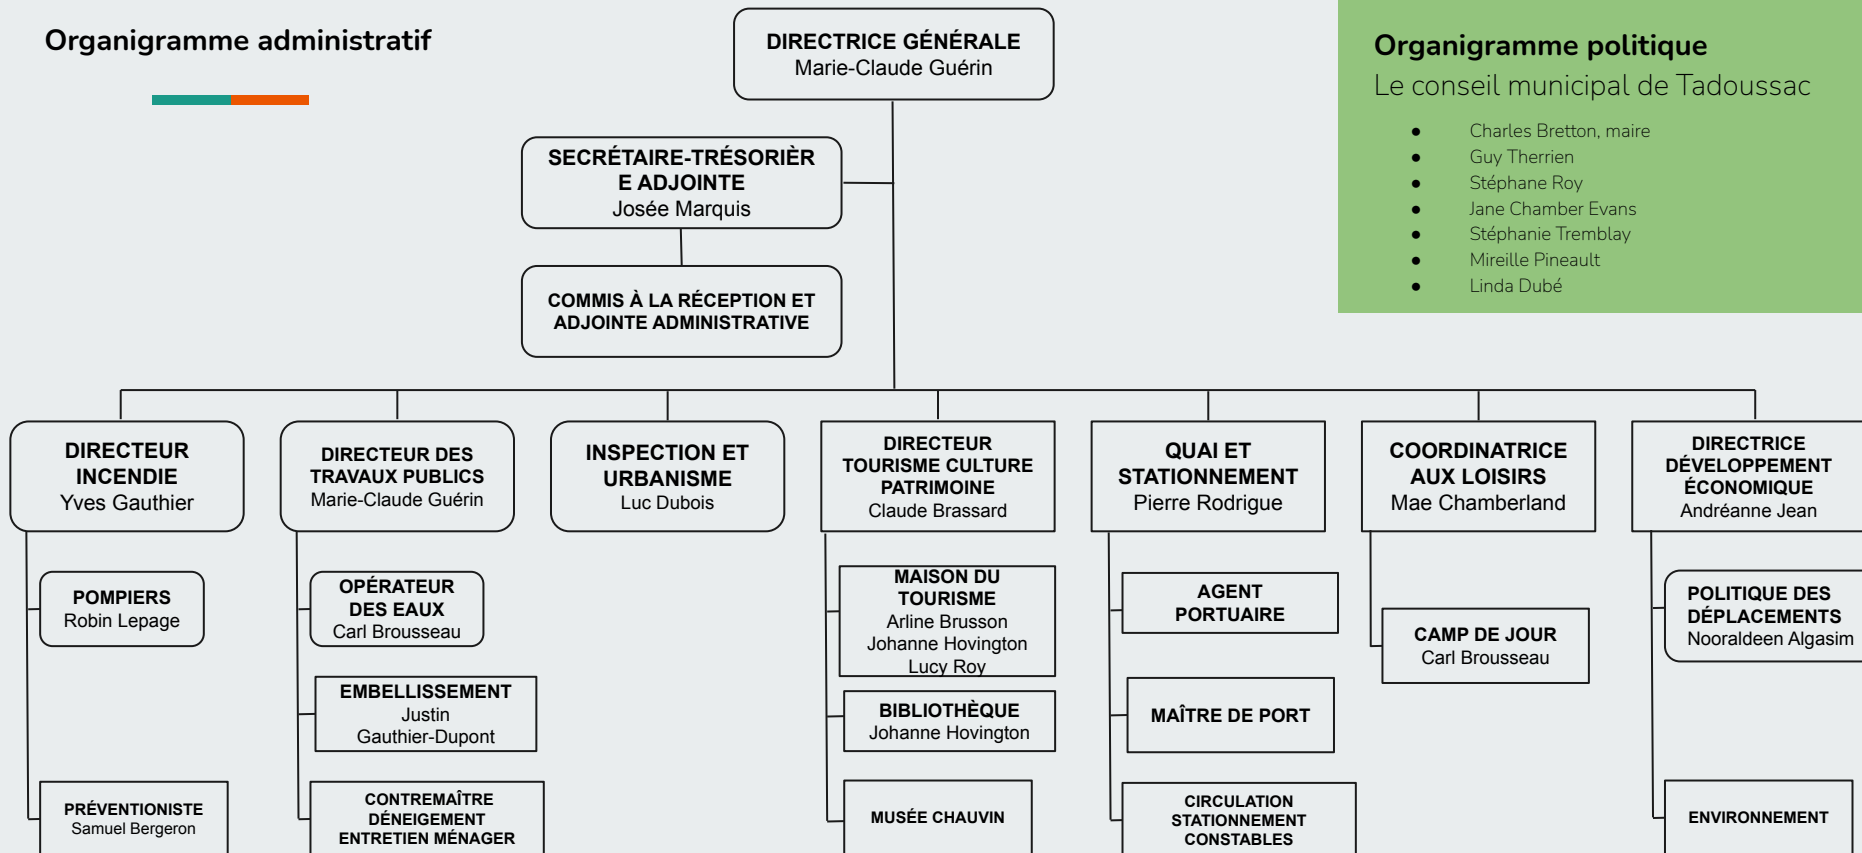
Organigramme administratif

DIRECTRICE GÉNÉRALE
Marie-Claude Guérin

SECRÉTAIRE-TRÉSORIÈRE ADJOINTE
Josée Marquis

COMMIS À LA RÉCEPTION ET ADJOINTE ADMINISTRATIVE

Organigramme politique
Le conseil municipal de Tadoussac

- Charles Bretton, maire
- Guy Therrien
- Stéphane Roy
- Jane Chamber Evans
- Stéphanie Tremblay
- Mireille Pineault
- Linda Dubé

DIRECTEUR INCENDIE
Yves Gauthier

POMPIERS
Robin Lepage

PRÉVENTIONISTE
Samuel Bergeron

DIRECTEUR DES TRAVAUX PUBLICS
Marie-Claude Guérin

OPÉRATEUR DES EAUX
Carl Brousseau

EMBELLISSEMENT
Justin Gauthier-Dupont

CONTREMAÎTRE DÉNEIGEMENT ENTRETIEN MÉNAGER

INSPECTION ET URBANISME
Luc Dubois

DIRECTEUR TOURISME CULTURE PATRIMOINE
Claude Brassard

MAISON DU TOURISME
Arline Brusson
Johanne Hovington
Lucy Roy

BIBLIOTHÈQUE
Johanne Hovington

MUSÉE CHAUVIN

QUAI ET STATIONNEMENT
Pierre Rodrigue

AGENT PORTUAIRE

MAÎTRE DE PORT

CIRCULATION STATIONNEMENT CONSTABLES

COORDINATRICE AUX LOISIRS
Mae Chamberland

CAMP DE JOUR
Carl Brousseau

DIRECTRICE DÉVELOPPEMENT ÉCONOMIQUE
Andréanne Jean

POLITIQUE DES DÉPLACEMENTS
Nooraldeen Algasim

ENVIRONNEMENT